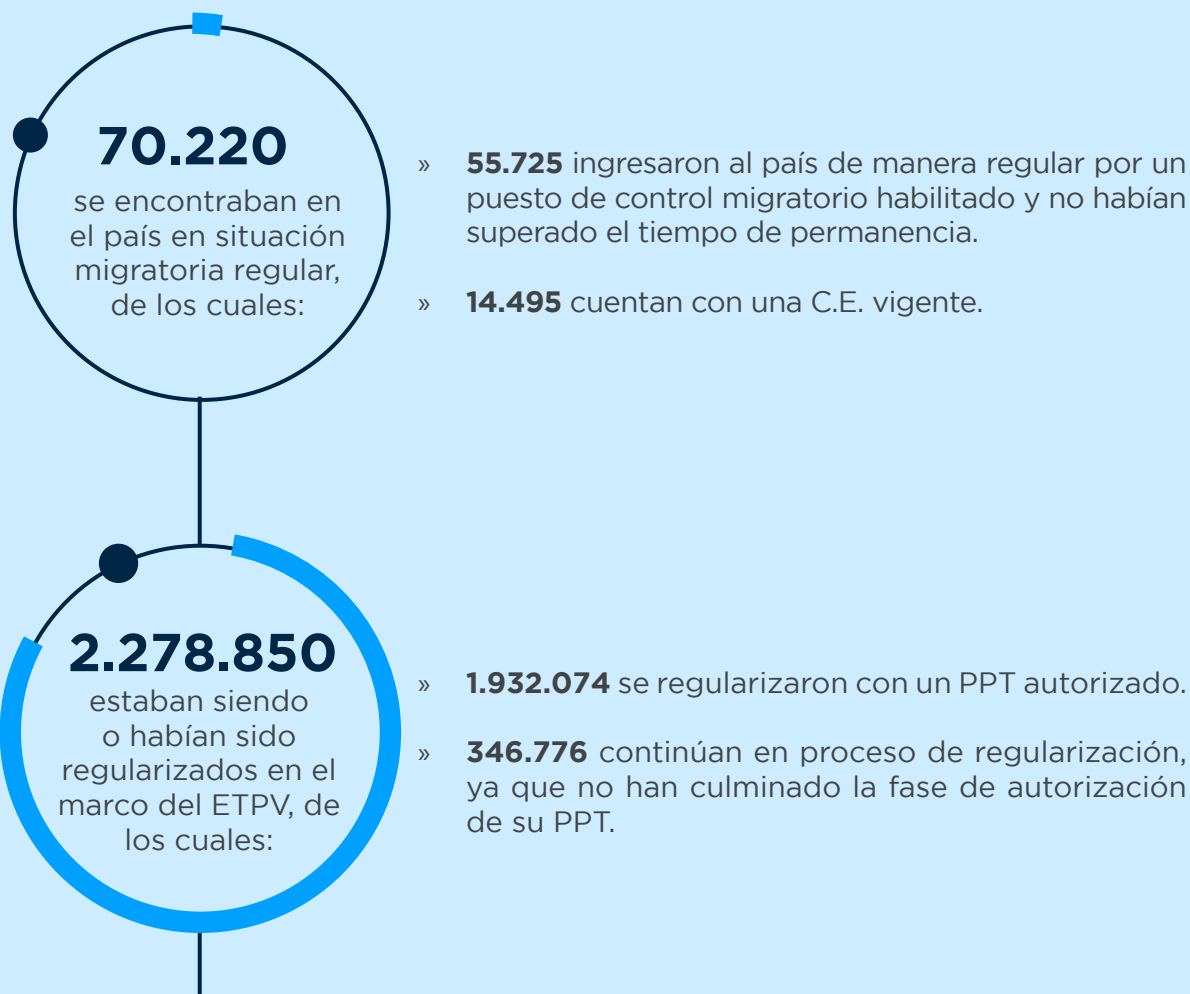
**70.220**
se encontraban en el país en situación migratoria regular, de los cuales:

» **55.725** ingresaron al país de manera regular por un puesto de control migratorio habilitado y no habían superado el tiempo de permanencia.

» **14.495** cuentan con una C.E. vigente.

**2.278.850**
estaban siendo o habían sido regularizados en el marco del ETPV, de los cuales:

» **1.932.074** se regularizaron con un PPT autorizado.

» **346.776** continúan en proceso de regularización, ya que no han culminado la fase de autorización de su PPT.